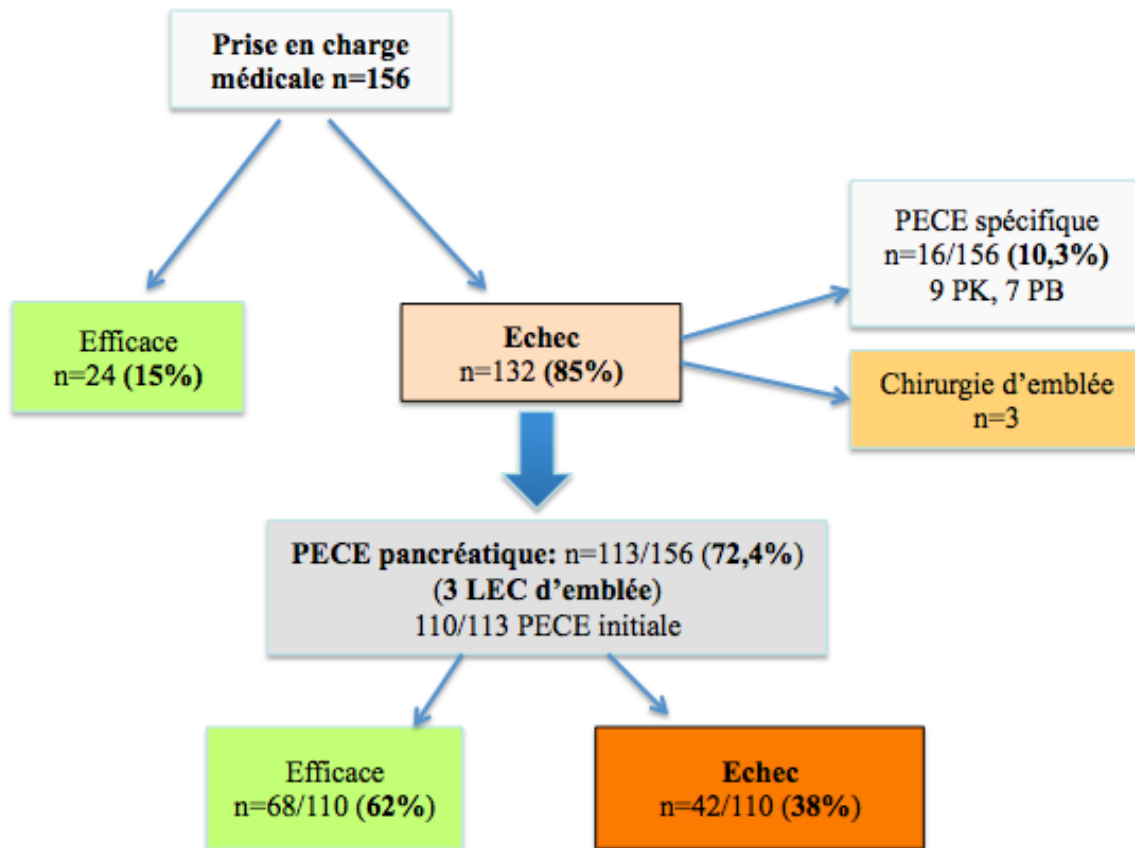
Prise en charge médicale n=156

Efficace
n=24 (15%)

Echec
n=132 (85%)

PECE spécifique
n=16/156 (10,3%)
9 PK, 7 PB

Chirurgie d'emblée
n=3

PECE pancréatique: n=113/156 (72,4%)
(3 LEC d'emblée)
110/113 PECE initiale

Efficace
n=68/110 (62%)

Echec
n=42/110 (38%)